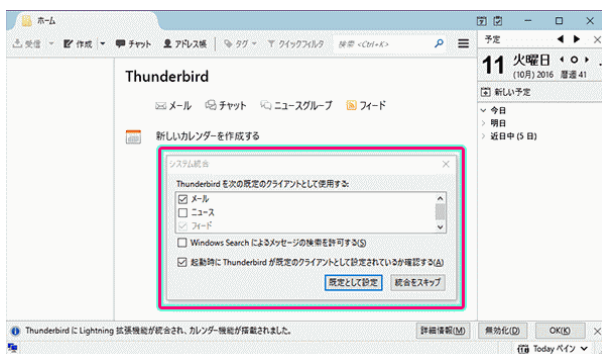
ホーム

受信 ▾ 作成 ▾ チャット アドレス帳 タグ ▾ クイックフィルタ 検索 <Ctrl+K>

予定

11 火曜日 (10月) 2016 暦週 41

新しい予定

今日
明日
近日中 (5 日)

Thunderbird

メール チャット ニュースグループ フィード

新しいカレンダーを作成する

システム統合

Thunderbird を次の既定のクライアントとして使用する:

☑ メール
☐ ニュース
☐ フィード

☐ Windows Search によるメッセージの検索を許可する(S)

☑ 起動時に Thunderbird が既定のクライアントとして設定されているか確認する(A)

既定として設定 統合をスキップ

Thunderbird に Lightning 拡張機能が統合され、カレンダー機能が搭載されました。

詳細情報(M) 無効化(D) OK(K)

Today ペイン ▾